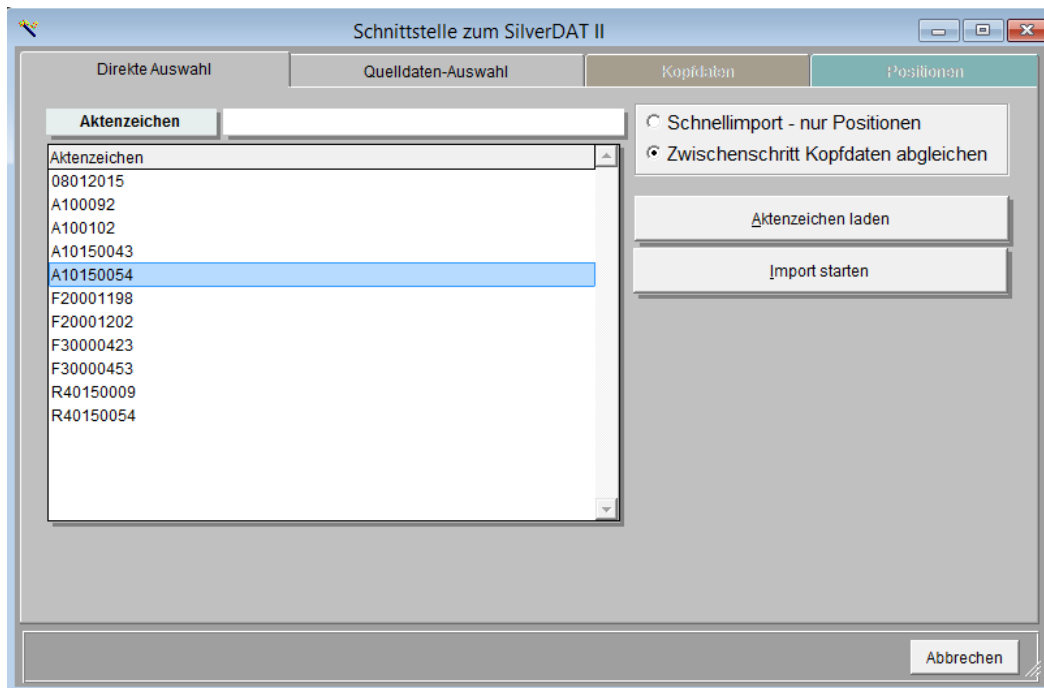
Schnittstelle zum SilverDAT II

Direkte Auswahl
Quelldaten-Auswahl
Kopfdaten
Positionen

Aktenzeichen

Aktenzeichen
08012015
A100092
A100102
A10150043
A10150054
F20001198
F20001202
F30000423
F30000453
R40150009
R40150054

Schnellimport - nur Positionen
Zwischenschritt Kopfdaten abgleichen

Aktenzeichen laden
Import starten

Abbrechen